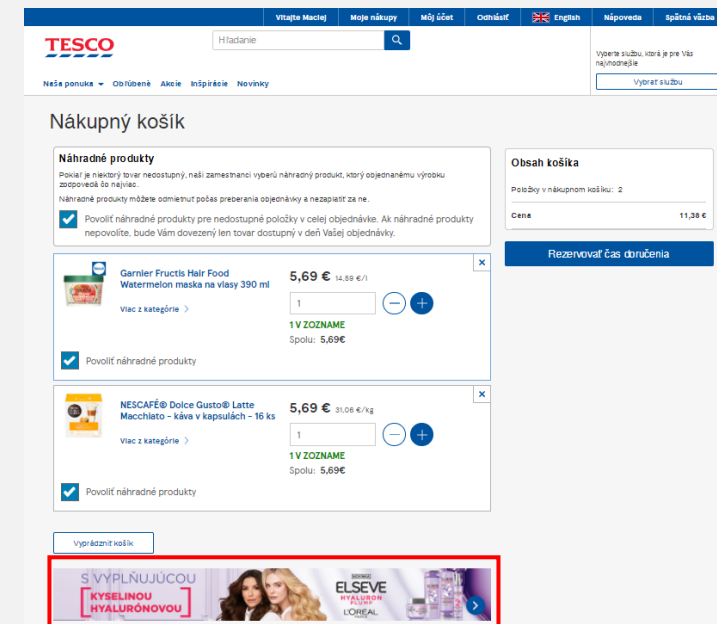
Vitajte Maciej | Moje nákupy | Môj účet | Odhlásiť | English | Nápoveda | Spätná väzba

TESCO

Hľadanie

Vyberte službu, ktorá je pre Vás najvhodnejšie

Vybrať službu

Naša ponuka | Obľúbené | Akcie | Inšpirácie | Novinky

Nákupný košík

Náhradné produkty

Pokiaľ je niektorý tovar nedostupný, naši zamestnanci vyberú náhradný produkt, ktorý zodpovedá vami objednanému výrobku zodpovedá čo najviac.

Náhradné produkty môžete odmietnuť počas preberania objednávky a nezaplatiť za ne.

Povoliť náhradné produkty pre nedostupné položky v celej objednávke. Ak náhradné produkty nepovolíte, bude Vám dovezený len tovar dostupný v deň Vašej objednávky.

Obsah košíka

Položky v nákupnom košíku: 2

Cena 11,38 €

Rezervovať čas doručenia

Garnier Fructis Hair Food Watermelon maska na vlasy 390 ml

5,69 € 14,59 €/l

1

Viac z kategórie

1 V ZOZNAME

Spolu: 5,69€

Povoliť náhradné produkty

NESCAFÉ® Dolce Gusto® Latte Macchiato - káva v kapsulách - 16 ks

5,69 € 31,06 €/kg

1

Viac z kategórie

1 V ZOZNAME

Spolu: 5,69€

Povoliť náhradné produkty

Vyprázdniť košík

S VYPLŇUJÚCOU KYSELINOU HYALURÓNOVOU

ELSEVE HYALURON PLUMP

L'ORÉAL PARIS